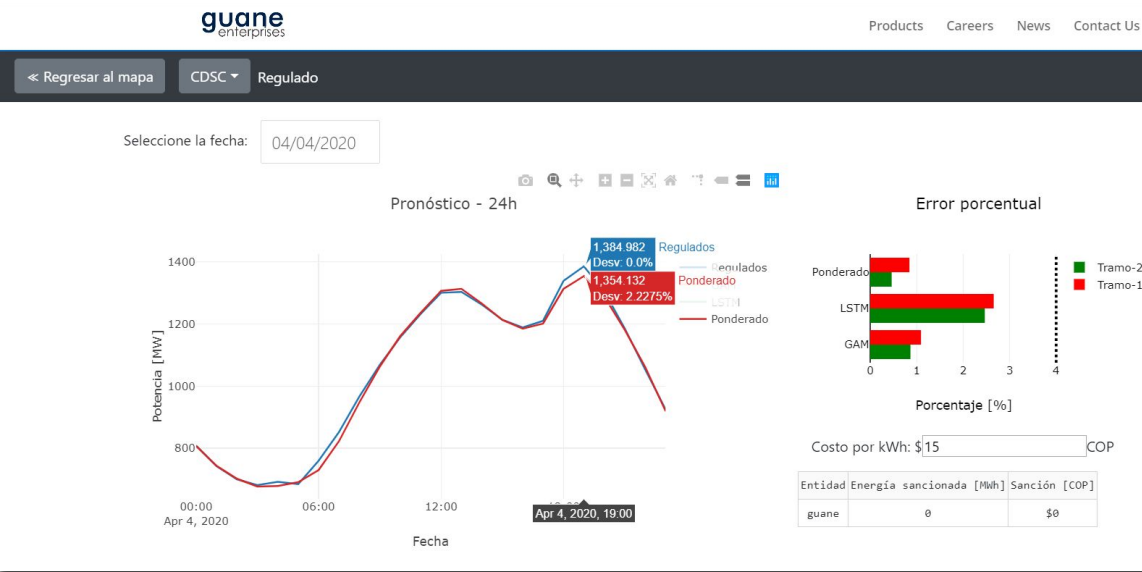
guane enterprises

Products Careers News Contact Us

« Regresar al mapa CDSC ▾ Regulado

Seleccione la fecha: 04/04/2020

Pronóstico - 24h

1,384.982 Desv: 0.0% Regulados
1,354.132 Desv: 2.2275% Ponderado

Regulados
LSTM
Ponderado

1400
1200
1000
800

Potencia [MW]

00:00 Apr 4, 2020
06:00
12:00
Apr 4, 2020, 19:00

Fecha

Error porcentual

Ponderado
LSTM
GAM

0 1 2 3 4

Porcentaje [%]

Tramo-2
Tramo-1

Costo por kWh: $ 15 COP

| Entidad | Energía sancionada [MWh] | Sanción [COP] |
|---|---|---|
| guane | 0 | $0 |